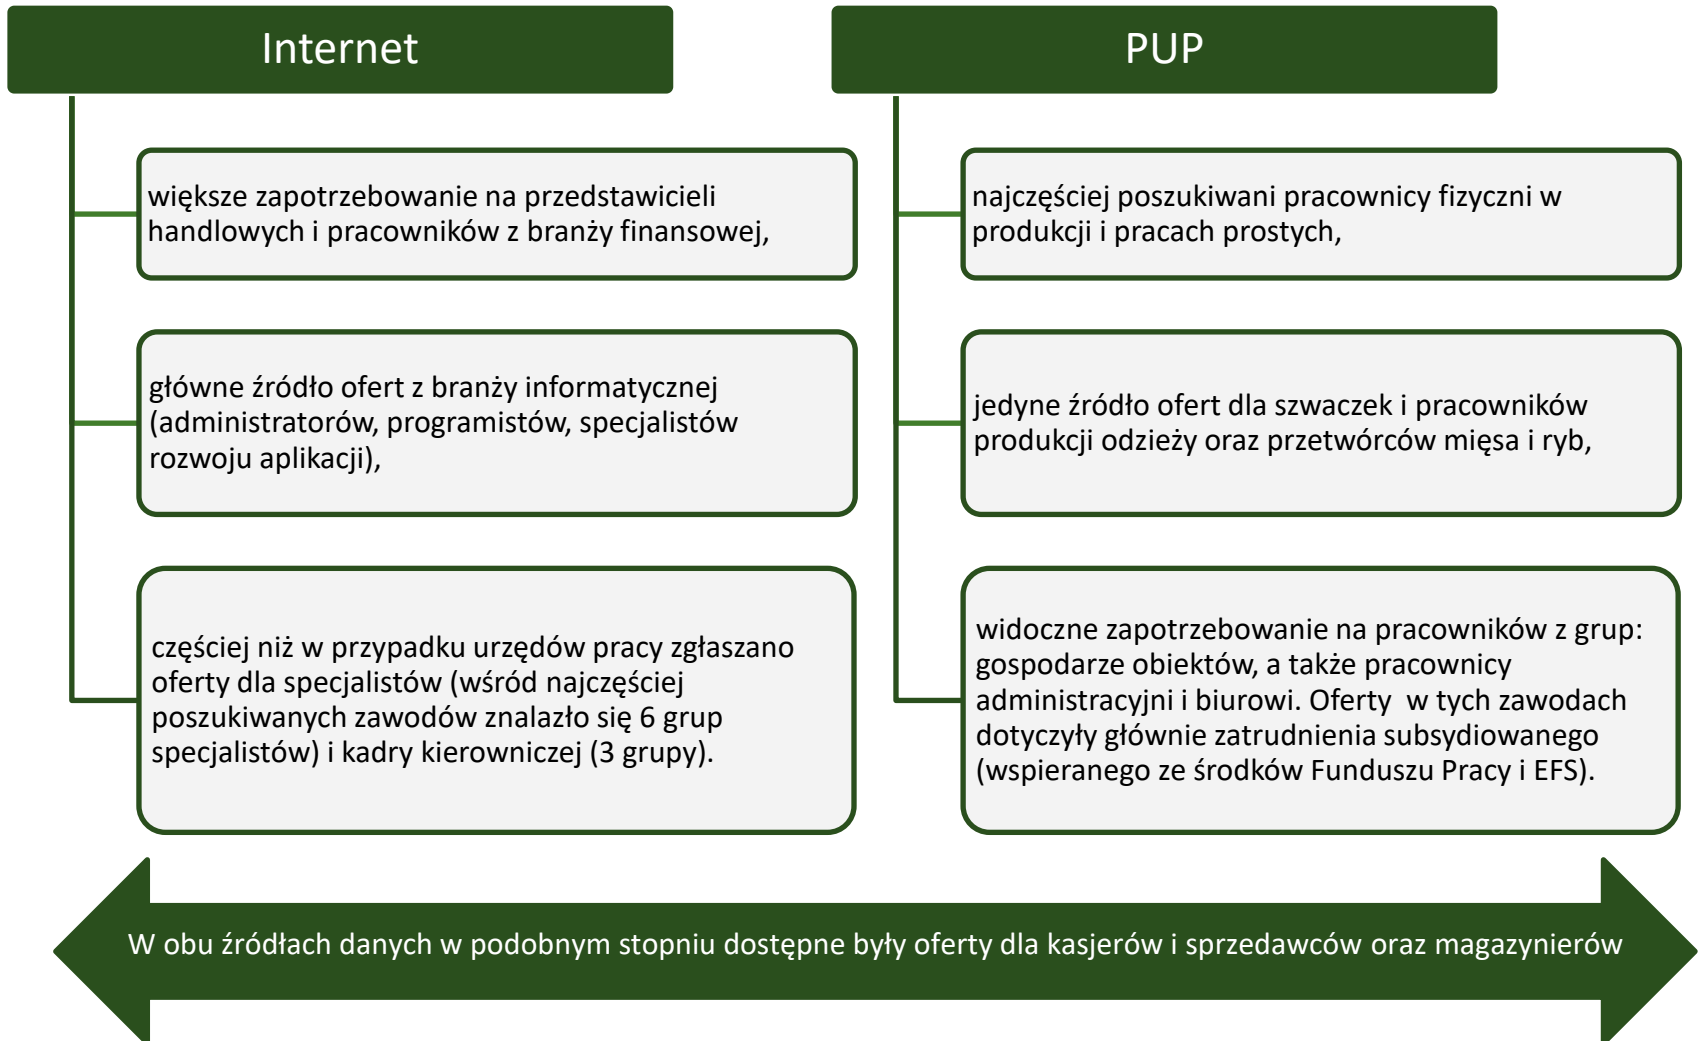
Internet

większe zapotrzebowanie na przedstawicieli handlowych i pracowników z branży finansowej,

główne źródło ofert z branży informatycznej (administratorów, programistów, specjalistów rozwoju aplikacji),

częściej niż w przypadku urzędów pracy zgłaszano oferty dla specjalistów (wśród najczęściej poszukiwanych zawodów znalazło się 6 grup specjalistów) i kadry kierowniczej (3 grupy).

PUP

najczęściej poszukiwani pracownicy fizyczni w produkcji i pracach prostych,

jedyne źródło ofert dla szwaczek i pracowników produkcji odzieży oraz przetwórców mięsa i ryb,

widoczne zapotrzebowanie na pracowników z grup: gospodarze obiektów, a także pracownicy administracyjni i biurowi. Oferty w tych zawodach dotyczyły głównie zatrudnienia subsydiowanego (wspieranego ze środków Funduszu Pracy i EFS).

W obu źródłach danych w podobnym stopniu dostępne były oferty dla kasjerów i sprzedawców oraz magazynierów